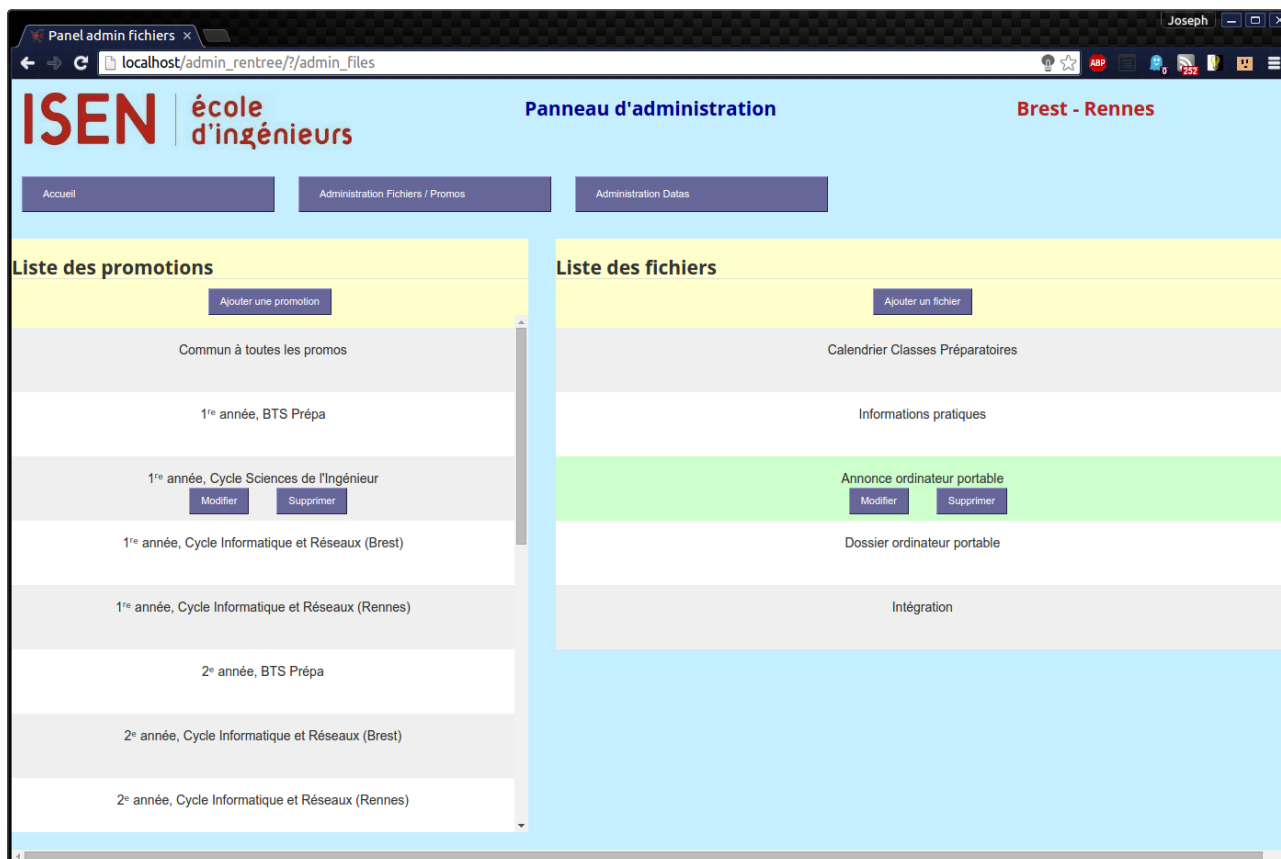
Panel admin fichiers ×

Joseph

localhost/admin_rentree/?/admin_files

ABP 0 252

ISEN école d'ingénieurs

Panneau d'administration

Brest - Rennes

Accueil

Administration Fichiers / Promos

Administration Datas

Liste des promotions

Ajouter une promotion

Commun à toutes les promos

1$^{re}$ année, BTS Prépa

1$^{re}$ année, Cycle Sciences de l'Ingénieur

Modifier Supprimer

1$^{re}$ année, Cycle Informatique et Réseaux (Brest)

1$^{re}$ année, Cycle Informatique et Réseaux (Rennes)

2$^{e}$ année, BTS Prépa

2$^{e}$ année, Cycle Informatique et Réseaux (Brest)

2$^{e}$ année, Cycle Informatique et Réseaux (Rennes)

Liste des fichiers

Ajouter un fichier

Calendrier Classes Préparatoires

Informations pratiques

Annonce ordinateur portable

Modifier Supprimer

Dossier ordinateur portable

Intégration